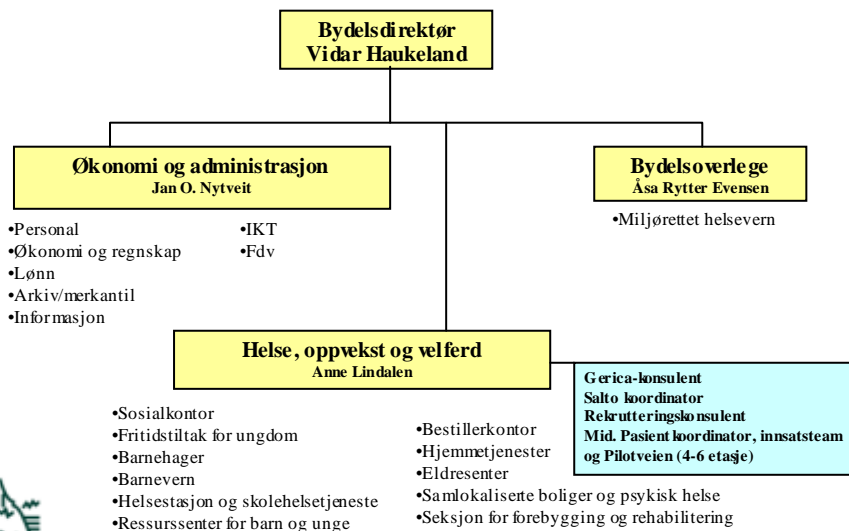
Bydelsdirektør
Vidar Haukeland

Økonomi og administrasjon
Jan O. Nytveit

•Personal
•Økonomi og regnskap
•Lønn
•Arkiv/merkantil
•Informasjon

•IKT
•Fdv

Bydelsoverlege
Åsa Rytter Evensen

•Miljørettet helsevern

Helse, oppvekst og velferd
Anne Lindalen

Gerica-konsulent
Salto koordinator
Rekrutteringskonsulent
Mid. Pasient koordinator, innsatsteam og Pilotveien (4-6 etasje)

•Sosialkontor
•Fritidstiltak for ungdom
•Barnehager
•Barnevern
•Helsestasjon og skolehelsetjeneste
•Ressurssenter for barn og unge

•Bestillerkontor
•Hjemmetjenester
•Eldresenter
•Samlokaliserte boliger og psykisk helse
•Seksjon for forebygging og rehabilitering